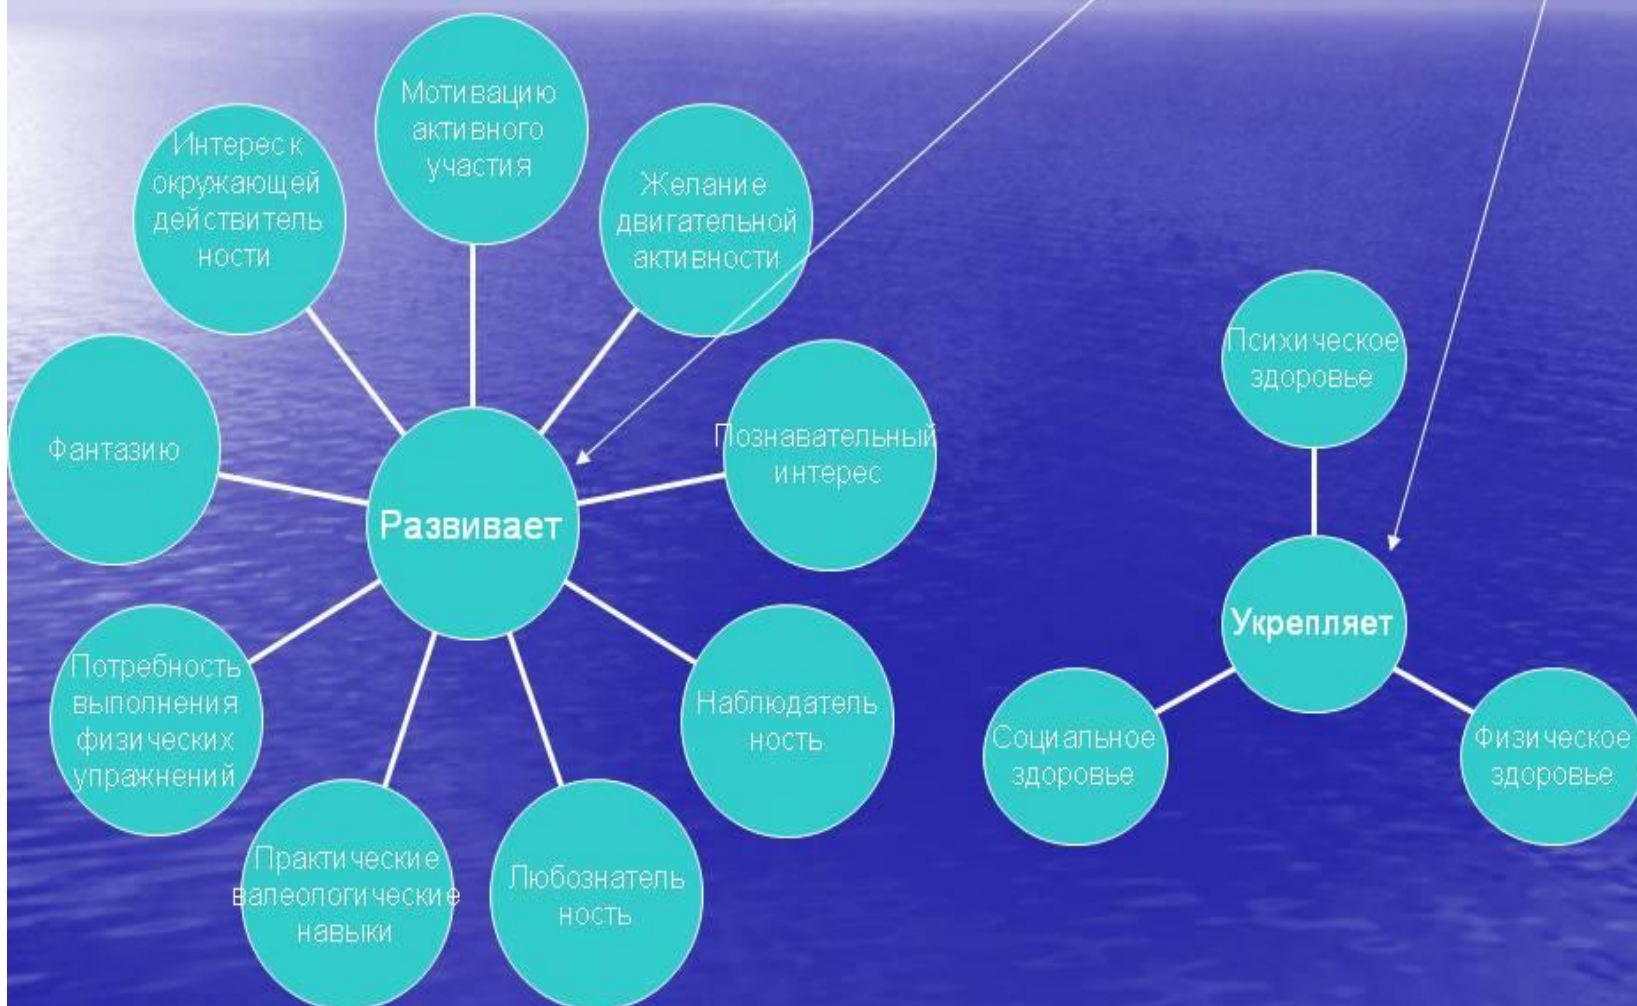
Мотивацию активного участия

Интерес к окружающей действительности

Желание двигательной активности

Фантазию

Познавательный интерес

Развивает

Потребность выполнения физических упражнений

Наблюдательность

Практические валеологические навыки

Любознательность

Психическое здоровье

Укрепляет

Социальное здоровье

Физическое здоровье